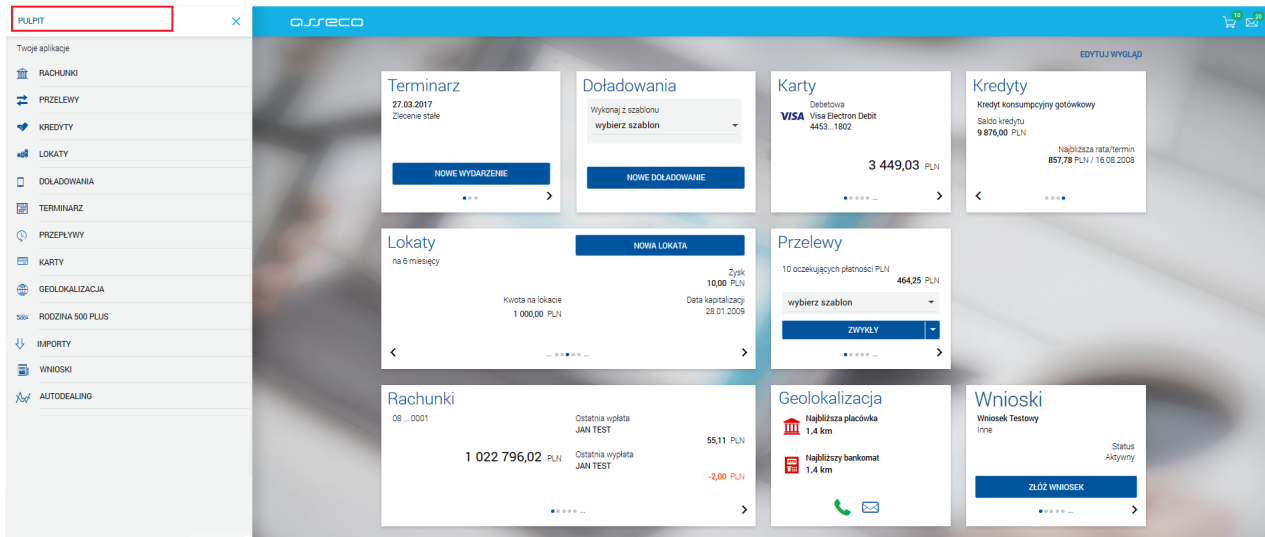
PULPIT

Twoje aplikacje

RACHUNKI
PRZELEWY
KREDYTY
LOKATY
DOŁADOWANIA
TERMINARZ
PRZEPŁYWY
KARTY
GEOLOKALIZACJA
RODZINA 500 PLUS
IMPORTY
WNIOSKI
AUTODEALING

asseco

10 20

EDYTUJ WYGLĄD

Terminarz
27.03.2017
Zlecenie stałe
NOWE WYDARZENIE

Doładowania
Wykonaj z szablonu
wybierz szablon
NOWE DOŁADOWANIE

Karty
Debetowa
VISA Visa Electron Debit
4453...1802
3 449,03 PLN

Kredyty
Kredyt konsumpcyjny gotówkowy
Saldo kredytu
9 876,00 PLN
Najbliższa rata/termin
857,78 PLN / 16.08.2008

Lokaty
NOWA LOKATA
na 6 miesięcy
Zysk
10,00 PLN
Kwota na lokacie
1 000,00 PLN
Data kapitalizacji
28.01.2009

Przelewy
10 oczekujących płatności PLN
464,25 PLN
wybierz szablon
ZWYKŁY

Rachunki
08 ... 0001
Ostatnia wpłata
JAN TEST
55,11 PLN
1 022 796,02 PLN
Ostatnia wypłata
JAN TEST
-2,00 PLN

Geolokalizacja
Najbliższa placówka
1,4 km
Najbliższy bankomat
1,4 km

Wnioski
Wniosek Testowy
Inne
Status
Aktywny
ZŁÓŻ WNIOSEK